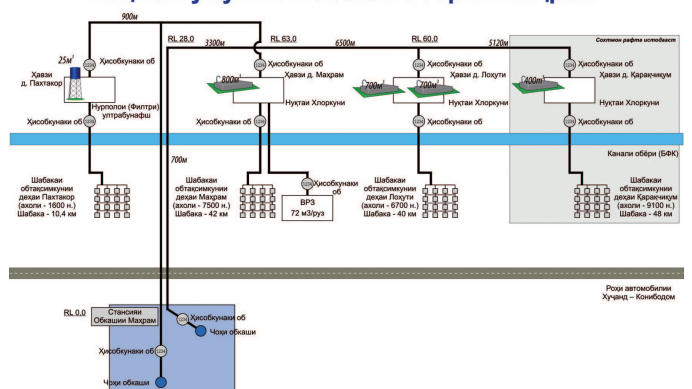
900м
RL 28,0
3300м
RL 63,0
6500м
RL 60,0
5120м
Сохтмон рафта истодааст
$25м^3$
Ҳавзи д. Пахтакор
Ҳисобкунаки об
Нурполои (Филтри) ултрабунафш
Ҳисобкунаки об
$800м^3$
Ҳавзи д. Маҳрам
Нуқтаи Хлоркуни
Ҳисобкунаки об
$700м^3$
$700м^3$
Ҳавзи д. Лоҳути
Нуқтаи Хлоркуни
Ҳисобкунаки об
$400м^3$
Ҳавзи д. Қаракчиқум
Нуқтаи Хлоркуни
Ҳисобкунаки об
Ҳисобкунаки об
Ҳисобкунаки об
Ҳисобкунаки об
Канали обёрӣ (БФК)
700м
Шабакаи обтаъминкунии деҳаи Пахтакор
(аҳоли - 1600 н.)
Шабака - 10,4 км
Шабакаи обтаъминкунии деҳаи Маҳрам
(аҳоли - 7500 н.)
Шабака - 42 км
Ҳисобкунаки об
ВРЗ
72 м3/руз
Шабакаи обтаъминкунии деҳаи Лоҳути
(аҳоли - 6700 н.)
Шабака - 40 км
Шабакаи обтаъминкунии деҳаи Қаракчиқум
(аҳоли - 9100 н.)
Шабака - 48 км
Роҳи автомобилии Хуҷанд – Конибодом
RL 0,0
Стансияи Обкашии Маҳрам
Ҳисобкунаки об
Чоҳи обкашӣ
Ҳисобкунаки об
Чоҳи обкашӣ